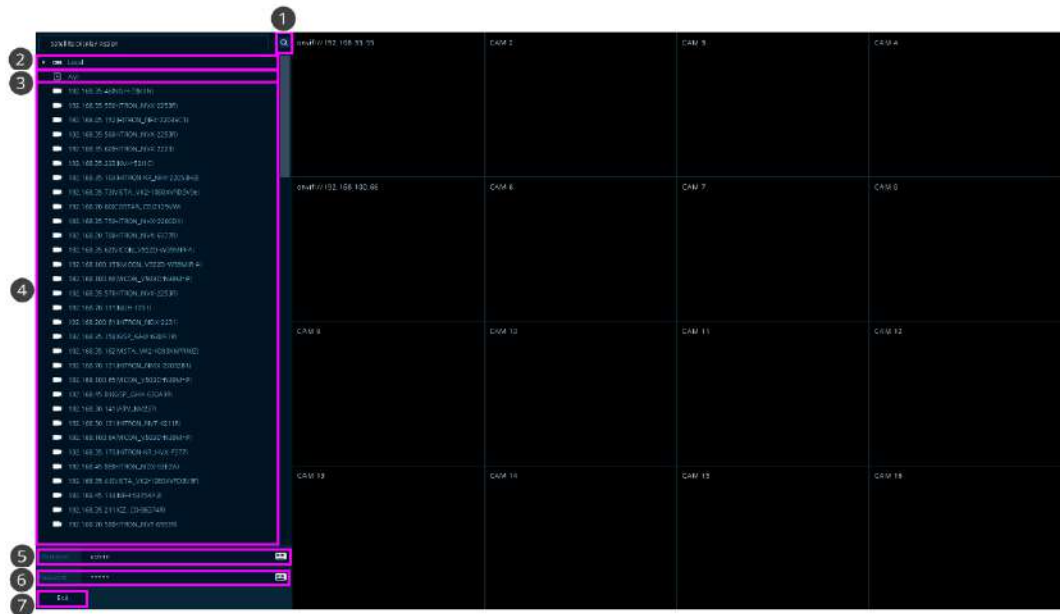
1

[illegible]

2

Local

3

All

4

192.168.35.46(NVR-1791N)
192.168.35.55(INTRON_NVX-2253R)
192.168.35.15(INTRON_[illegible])
192.168.35.56(INTRON_NVX-2253R)
192.168.35.62(INTRON_NVX-2213)
192.168.35.23(NVR-1791C)
192.168.35.16(INTRON_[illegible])
192.168.35.73(VISTA_VK2-1080XVFD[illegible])
192.168.30.60(CORTAR_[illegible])
192.168.35.75(INTRON_NVX-2260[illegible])
192.168.30.76(INTRON_NVX-E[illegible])
192.168.35.62(VICON_V922D-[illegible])
192.168.100.37(VICON_V922D-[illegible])
192.168.100.46(VICON_V9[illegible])
192.168.35.57(INTRON_NVX-2253R)
192.168.30.111(NVR-1791)
192.168.200.91(INTRON_NBX-2251)
192.168.35.15(NSP_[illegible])
192.168.35.162(VISTA_VK2-1080XVFD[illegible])
192.168.30.121(INTRON_NBX-2002BN)
192.168.100.85(VICON_V922D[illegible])
192.168.15.8(NSP_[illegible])
192.168.30.141(APV_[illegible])
192.168.30.131(INTRON_NVT-6211R)
192.168.100.94(VICON_V922D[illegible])
192.168.35.17(INTRON_NVX-E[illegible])
192.168.45.58(INTRON_NVX-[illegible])
192.168.35.63(VISTA_VK2-1080XVFD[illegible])
192.168.45.13(NBX-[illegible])
192.168.35.211(KZ_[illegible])
192.168.30.56(INTRON_NVT-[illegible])

5

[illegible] admin

6

Password *****

7

Exit

onvif://192.168.33.33

CAM 2

CAM 3

CAM 4

onvif://192.168.100.86

CAM 6

CAM 7

CAM 8

CAM 9

CAM 10

CAM 11

CAM 12

CAM 13

CAM 14

CAM 15

CAM 16